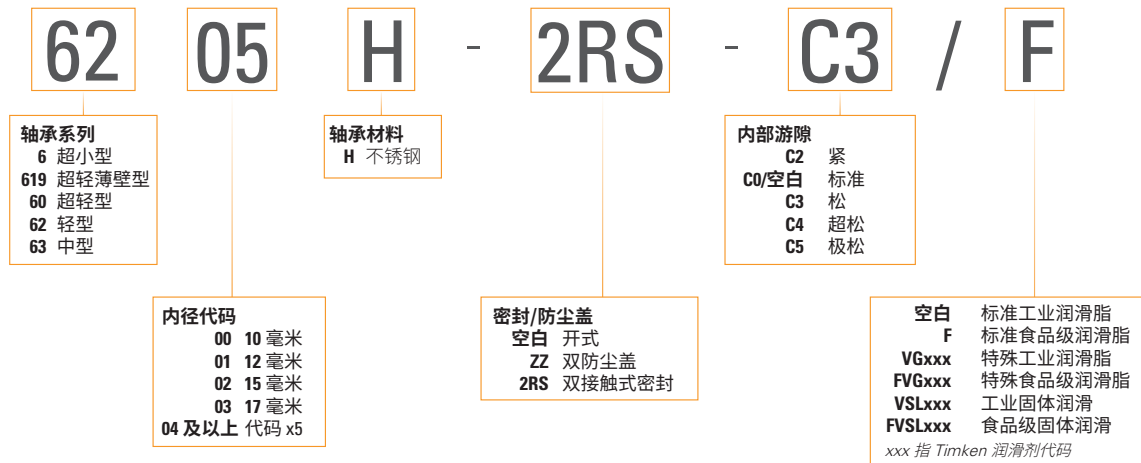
62 05 H - 2RS - C3 / F

轴承系列
6 超小型
619 超轻薄壁型
60 超轻型
62 轻型
63 中型

内径代码
00 10 毫米
01 12 毫米
02 15 毫米
03 17 毫米
04 及以上 代码 x5

轴承材料
H 不锈钢

密封/防尘盖
空白 开式
ZZ 双防尘盖
2RS 双接触式密封

内部游隙
C2 紧
C0/空白 标准
C3 松
C4 超松
C5 极松

空白 标准工业润滑脂
F 标准食品级润滑脂
VGxxx 特殊工业润滑脂
FVGxxx 特殊食品级润滑脂
VSLxxx 工业固体润滑
FVSLxxx 食品级固体润滑
xxx 指 Timken 润滑剂代码